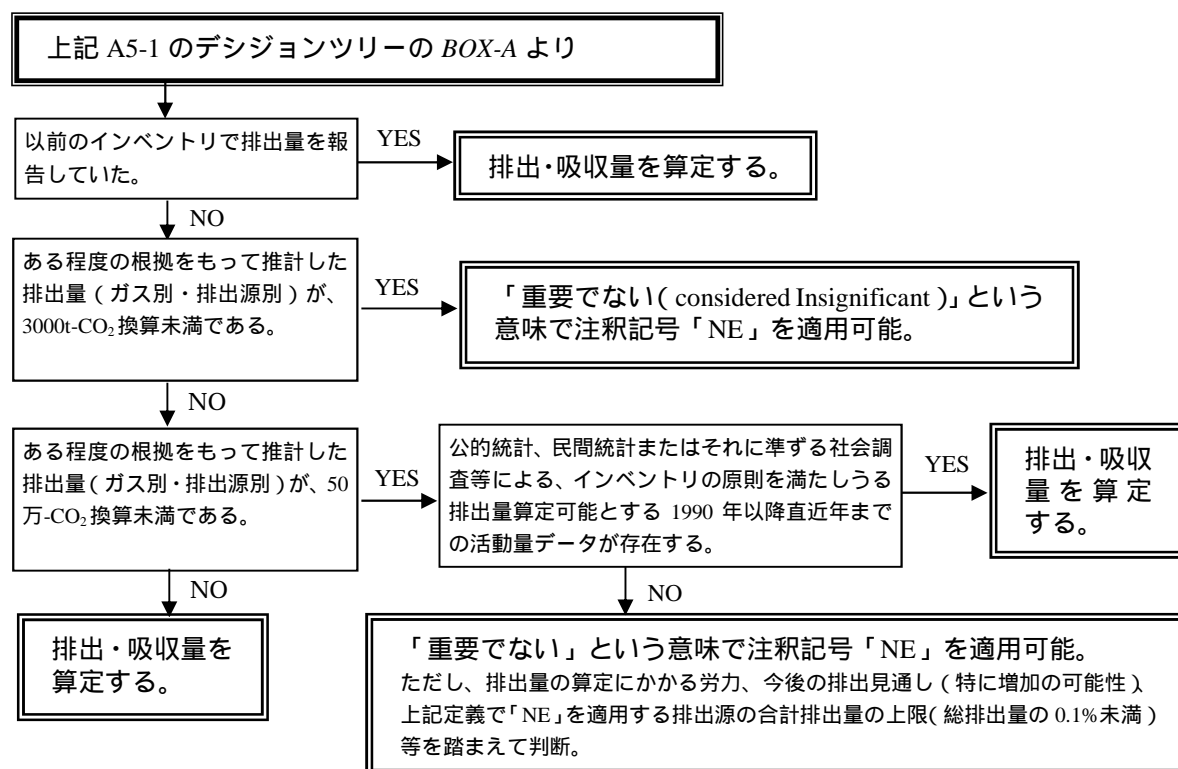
上記 A5-1 のデシジョンツリーの *BOX-A* より

以前のインベントリで排出量を報告していた。

YES

排出･吸収量を算定する。

NO

ある程度の根拠をもって推計した排出量（ガス別・排出源別）が、3000t-$CO_2$換算未満である。

YES

「重要でない（considered Insignificant）」という意味で注釈記号「NE」を適用可能。

NO

ある程度の根拠をもって推計した排出量（ガス別・排出源別）が、50万-$CO_2$換算未満である。

YES

公的統計、民間統計またはそれに準ずる社会調査等による、インベントリの原則を満たしうる排出量算定可能とする 1990 年以降直近年までの活動量データが存在する。

YES

排出・吸収量を算定する。

NO

排出・吸収量を算定する。

NO

「重要でない」という意味で注釈記号「NE」を適用可能。
ただし、排出量の算定にかかる労力、今後の排出見通し（特に増加の可能性）、上記定義で「NE」を適用する排出源の合計排出量の上限（総排出量の 0.1%未満）等を踏まえて判断。